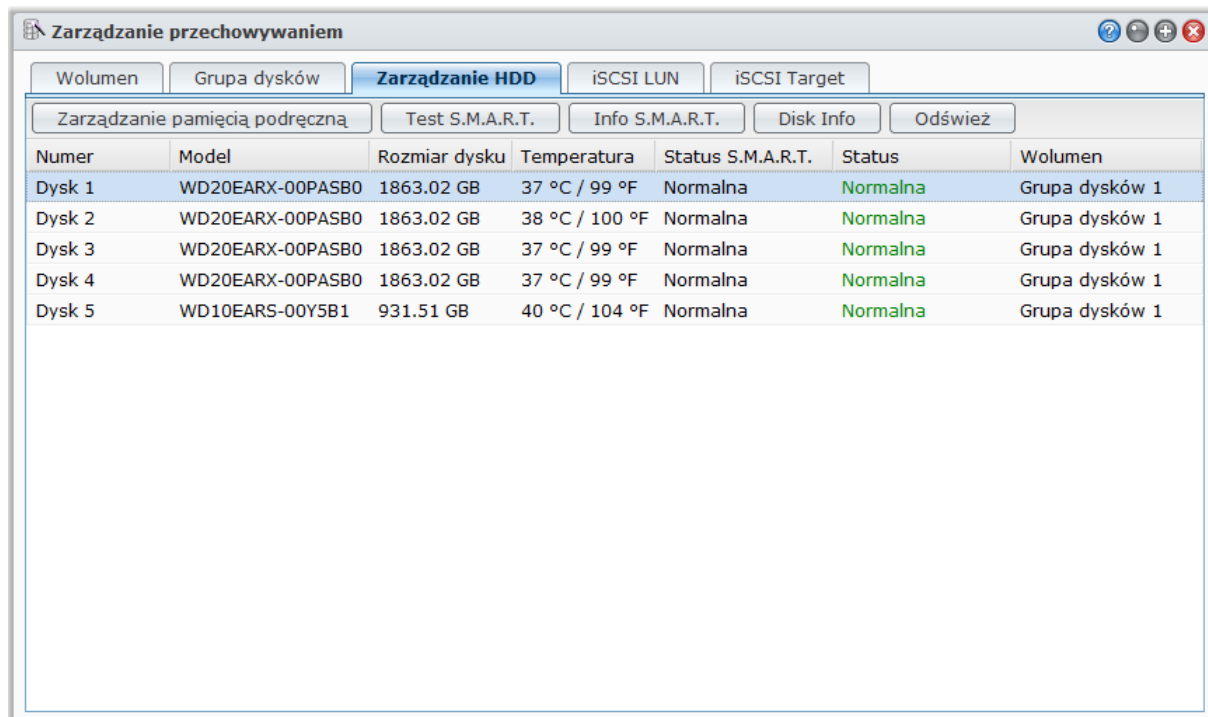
Zarządzanie przechowywaniem

Wolumen | Grupa dysków | Zarządzanie HDD | iSCSI LUN | iSCSI Target

Zarządzanie pamięcią podręczną | Test S.M.A.R.T. | Info S.M.A.R.T. | Disk Info | Odśwież

| Numer | Model | Rozmiar dysku | Temperatura | Status S.M.A.R.T. | Status | Wolumen |
|---|---|---|---|---|---|---|
| Dysk 1 | WD20EARX-00PASB0 | 1863.02 GB | 37 °C / 99 °F | Normalna | Normalna | Grupa dysków 1 |
| Dysk 2 | WD20EARX-00PASB0 | 1863.02 GB | 38 °C / 100 °F | Normalna | Normalna | Grupa dysków 1 |
| Dysk 3 | WD20EARX-00PASB0 | 1863.02 GB | 37 °C / 99 °F | Normalna | Normalna | Grupa dysków 1 |
| Dysk 4 | WD20EARX-00PASB0 | 1863.02 GB | 37 °C / 99 °F | Normalna | Normalna | Grupa dysków 1 |
| Dysk 5 | WD10EARS-00Y5B1 | 931.51 GB | 40 °C / 104 °F | Normalna | Normalna | Grupa dysków 1 |